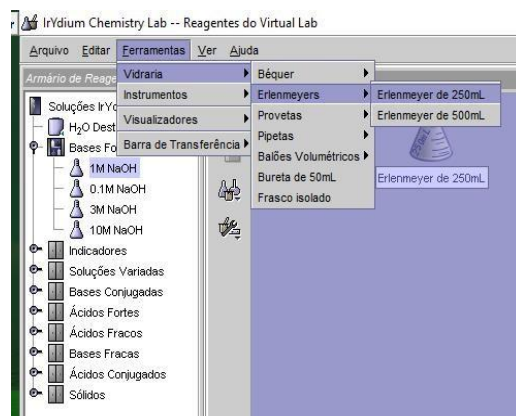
IrYdium Chemistry Lab -- Reagentes do Virtual Lab

Arquivo Editar Ferramentas Ver Ajuda

Armário de Reage

Soluções IrYo
$H_2O$ Dest
Bases Fo
1M NaOH
0.1M NaOH
3M NaOH
10M NaOH
Indicadores
Soluções Variadas
Bases Conjugadas
Ácidos Fortes
Ácidos Fracos
Bases Fracas
Ácidos Conjugados
Sólidos

Vidraria
Instrumentos
Visualizadores
Barra de Transferência

Béquer
Erlenmeyers
Provetas
Pipetas
Balões Volumétricos
Bureta de 50mL
Frasco isolado

Erlenmeyer de 250mL
Erlenmeyer de 500mL

Erlenmeyer de 250mL